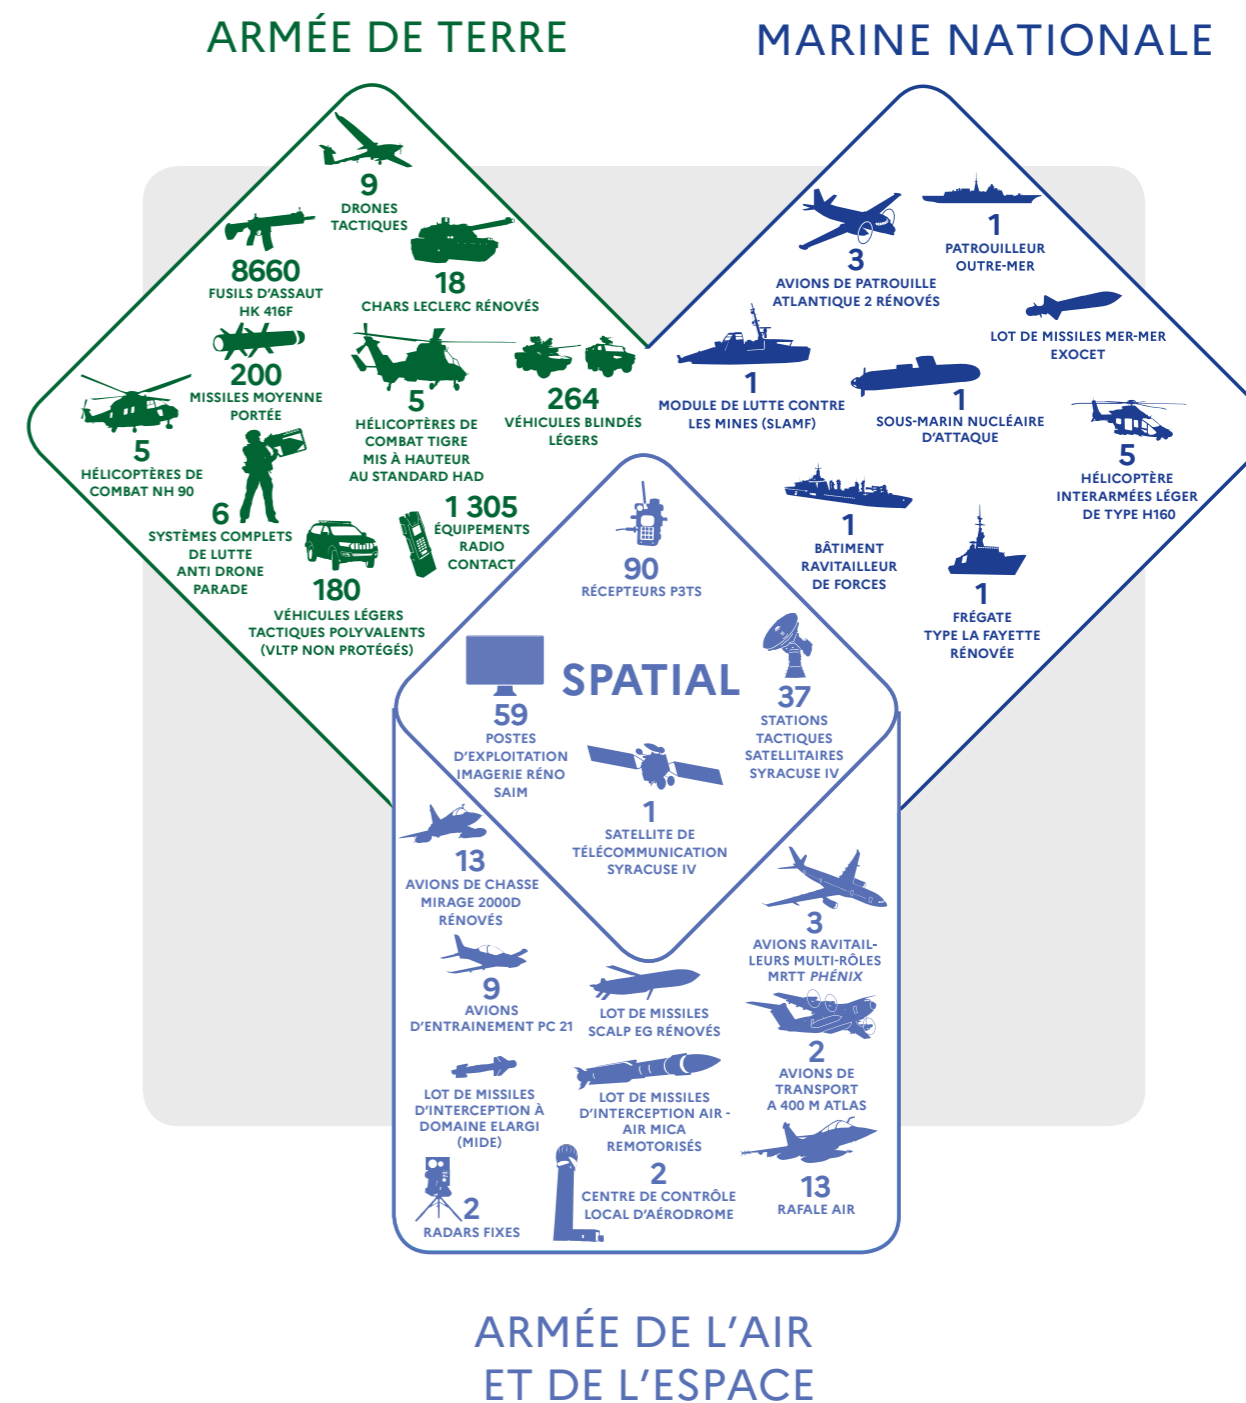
ARMÉE DE TERRE

MARINE NATIONALE

9
DRONES TACTIQUES

8660
FUSILS D'ASSAUT HK 416F

18
CHARS LECLERC RÉNOVÉS

200
MISSILES MOYENNE PORTÉE

5
HÉLICOPTÈRES DE COMBAT TIGRE MIS À HAUTEUR AU STANDARD HAD

264
VÉHICULES BLINDÉS LÉGERS

5
HÉLICOPTÈRES DE COMBAT NH 90

6
SYSTÈMES COMPLETS DE LUTTE ANTI DRONE PARADE

1 305
ÉQUIPEMENTS RADIO CONTACT

180
VÉHICULES LÉGERS TACTIQUES POLYVALENTS (VLTP NON PROTÉGÉS)

3
AVIONS DE PATROUILLE ATLANTIQUE 2 RÉNOVÉS

1
PATROUILLEUR OUTRE-MER

LOT DE MISSILES MER-MER EXOCET

1
MODULE DE LUTTE CONTRE LES MINES (SLAMF)

1
SOUS-MARIN NUCLÉAIRE D'ATTAQUE

5
HÉLICOPTÈRE INTERARMÉES LÉGER DE TYPE H160

1
BÂTIMENT RAVITAILLEUR DE FORCES

1
FRÉGATE TYPE LA FAYETTE RÉNOVÉE

90
RÉCEPTEURS P3TS

SPATIAL

59
POSTES D'EXPLOITATION IMAGERIE RÉNO SAIM

37
STATIONS TACTIQUES SATELLITAIRES SYRACUSE IV

1
SATELLITE DE TÉLÉCOMMUNICATION SYRACUSE IV

13
AVIONS DE CHASSE MIRAGE 2000D RÉNOVÉS

3
AVIONS RAVITAILLEURS MULTI-RÔLES MRTT PHÉNIX

9
AVIONS D'ENTRAINEMENT PC 21

LOT DE MISSILES SCALP EG RÉNOVÉS

2
AVIONS DE TRANSPORT A 400 M ATLAS

LOT DE MISSILES D'INTERCEPTION À DOMAINE ELARGI (MIDE)

LOT DE MISSILES D'INTERCEPTION AIR - AIR MICA REMOTORISÉS

2
CENTRE DE CONTRÔLE LOCAL D'AÉRODROME

13
RAFALE AIR

2
RADARS FIXES

ARMÉE DE L'AIR ET DE L'ESPACE